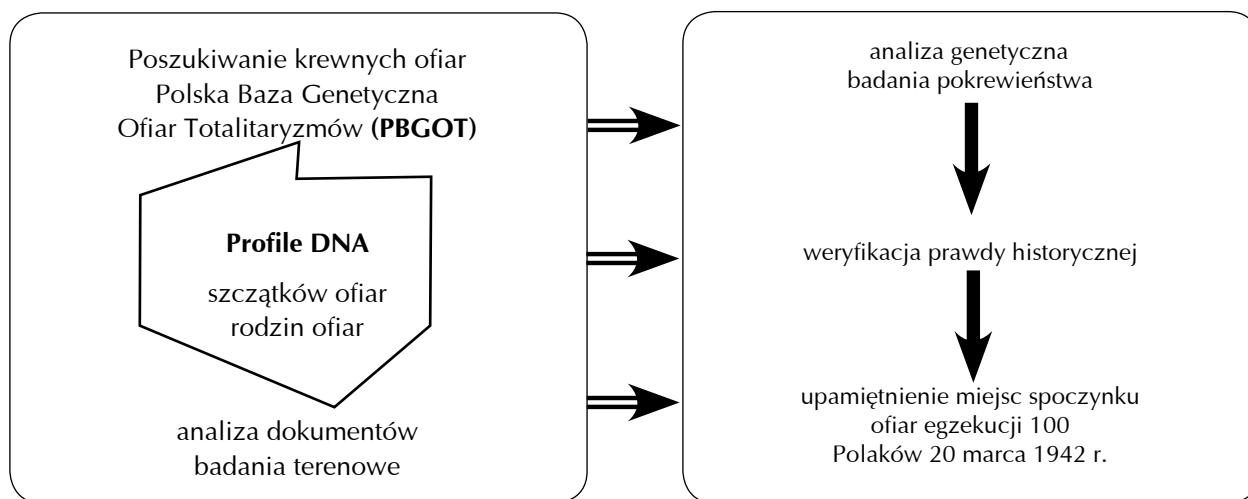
Poszukiwanie krewnych ofiar
Polska Baza Genetyczna
Ofiar Totalitaryzmów **(PBGOT)**

**Profile DNA**

szczątków ofiar
rodzin ofiar

analiza dokumentów
badania terenowe

analiza genetyczna
badania pokrewieństwa

weryfikacja prawdy historycznej

upamiętnienie miejsc spoczynku
ofiar egzekucji 100
Polaków 20 marca 1942 r.